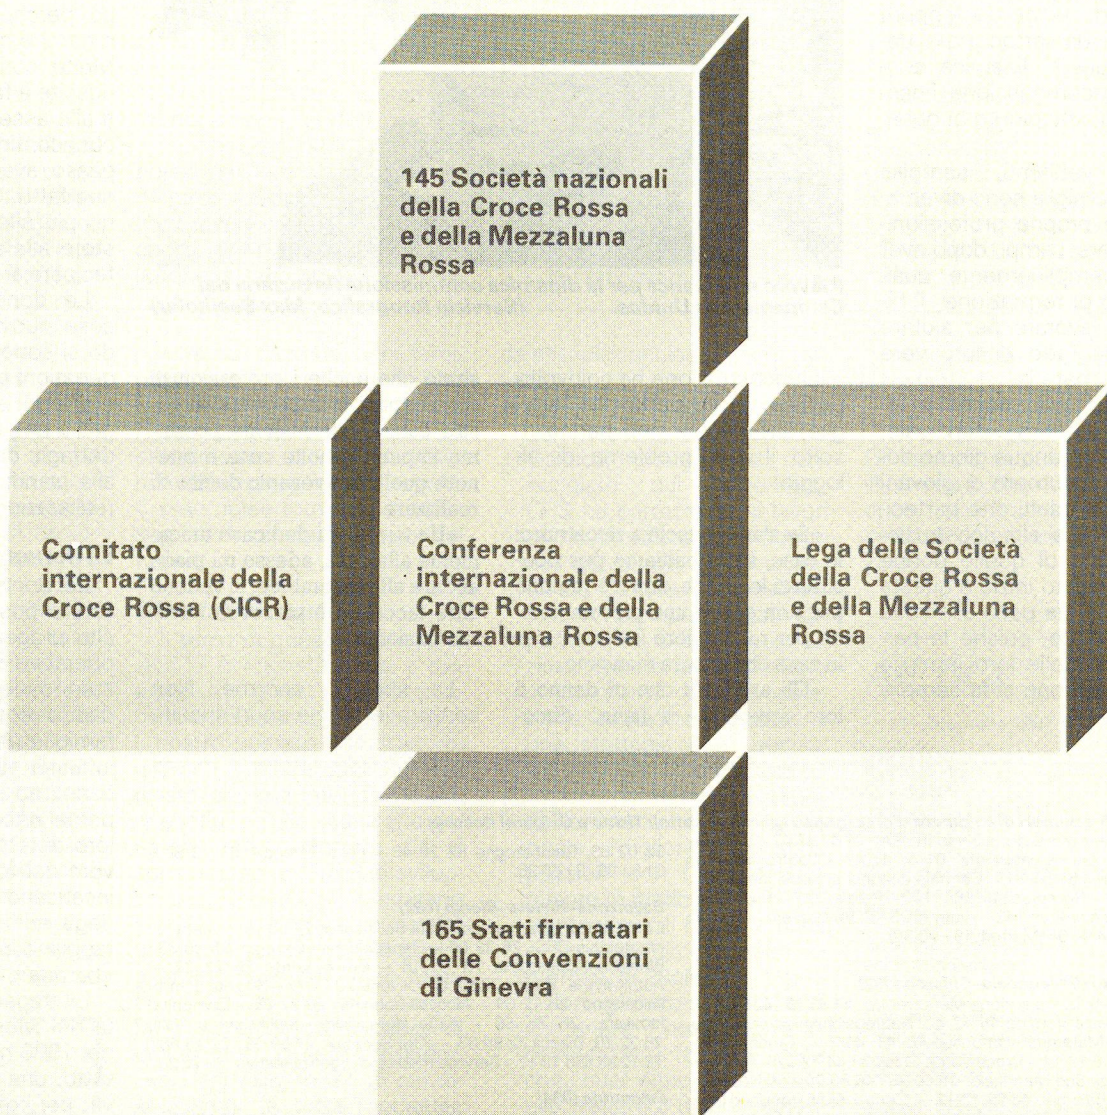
145 Società nazionali della Croce Rossa e della Mezzaluna Rossa

Comitato internazionale della Croce Rossa (CICR)

Conferenza internazionale della Croce Rossa e della Mezzaluna Rossa

Lega delle Società della Croce Rossa e della Mezzaluna Rossa

165 Stati firmatari delle Convenzioni di Ginevra